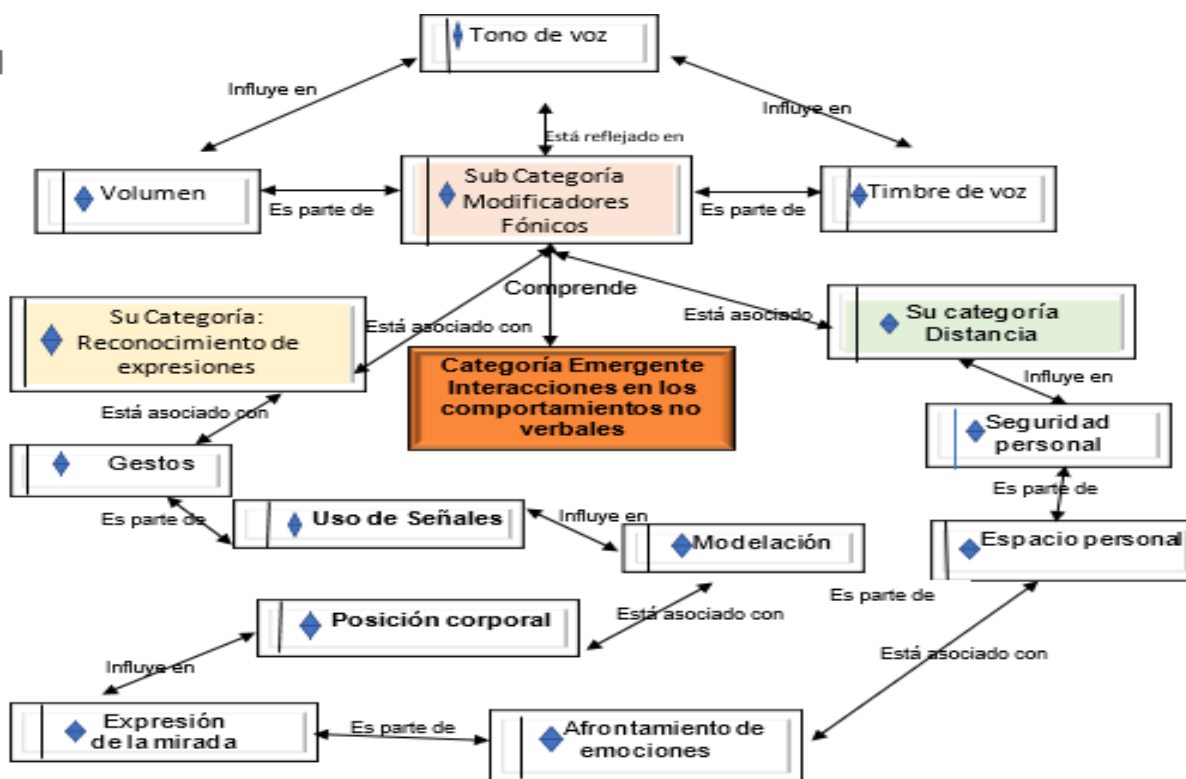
Tono de voz

Influye en

Influye en

Está reflejado en

Volumen

Es parte de

Sub Categoría Modificadores Fónicos

Es parte de

Timbre de voz

Comprende

Su Categoría: Reconocimiento de expresiones

Está asociado con

Está asociado

Su categoría Distancia

Categoría Emergente Interacciones en los comportamientos no verbales

Influye en

Está asociado con

Seguridad personal

Gestos

Es parte de

Es parte de

Uso de Señales

Influye en

Modelación

Espacio personal

Es parte de

Posición corporal

Está asociado con

Está asociado con

Influye en

Expresión de la mirada

Es parte de

Afrontamiento de emociones